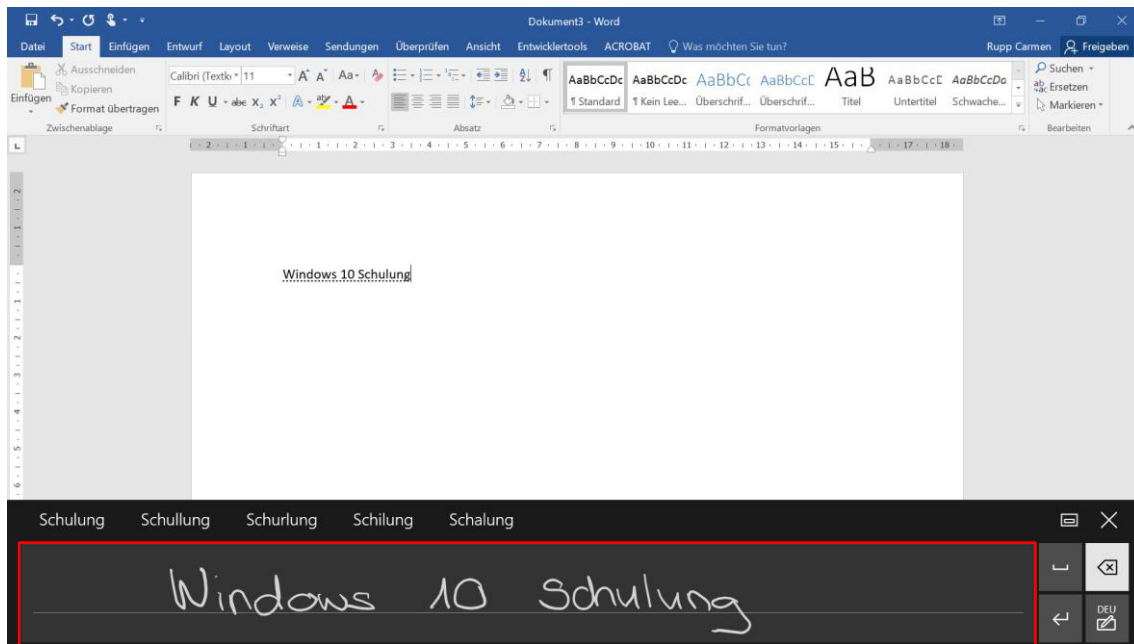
Dokument3 - Word

Datei Start Einfügen Entwurf Layout Verweise Sendungen Überprüfen Ansicht Entwicklertools ACROBAT Was möchten Sie tun? Rupp Carmen Freigeben

Ausschneiden
Kopieren
Einfügen
Format übertragen
Zwischenablage

Calibri (Textk 11
F K U abc $x_2$ $x^2$
Schriftart

Absatz

AaBbCcDc ¶ Standard
AaBbCcDc ¶ Kein Lee...
AaBbC( Überschrif...
AaBbCcI Überschrif...
AaB Titel
AaBbCcI Untertitel
AaBbCcDa Schwache...
Formatvorlagen

Suchen
Ersetzen
Markieren
Bearbeiten

Windows 10 Schulung

Schulung Schullung Schurlung Schilung Schalung

Windows 10 Schulung

DEU